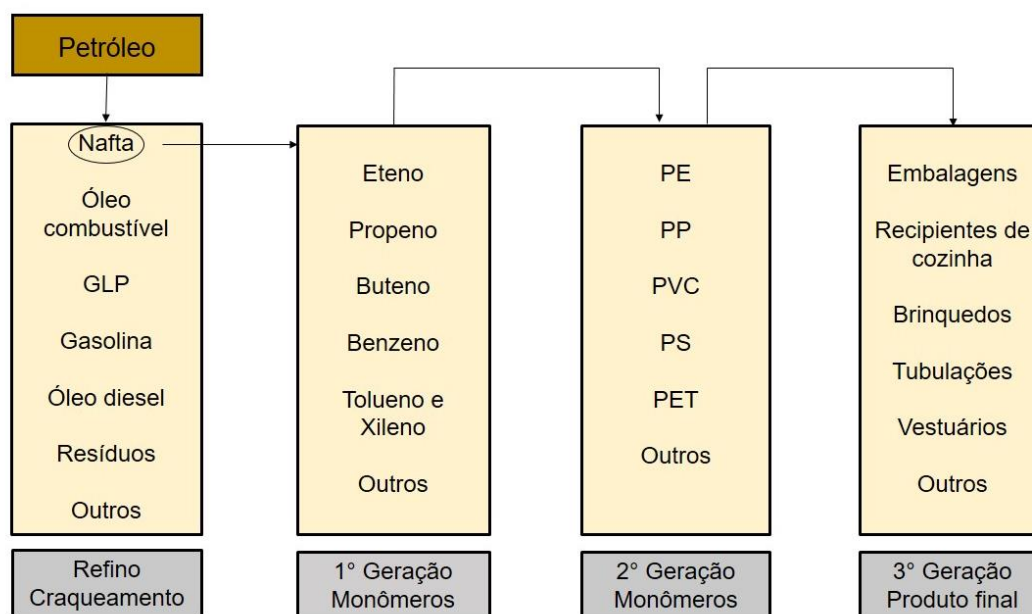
Petróleo

Nafta

Óleo combustível

GLP

Gasolina

Óleo diesel

Resíduos

Outros

Refino Craqueamento

Eteno

Propeno

Buteno

Benzeno

Tolueno e Xileno

Outros

1° Geração Monômeros

PE

PP

PVC

PS

PET

Outros

2° Geração Monômeros

Embalagens

Recipientes de cozinha

Brinquedos

Tubulações

Vestuários

Outros

3° Geração Produto final